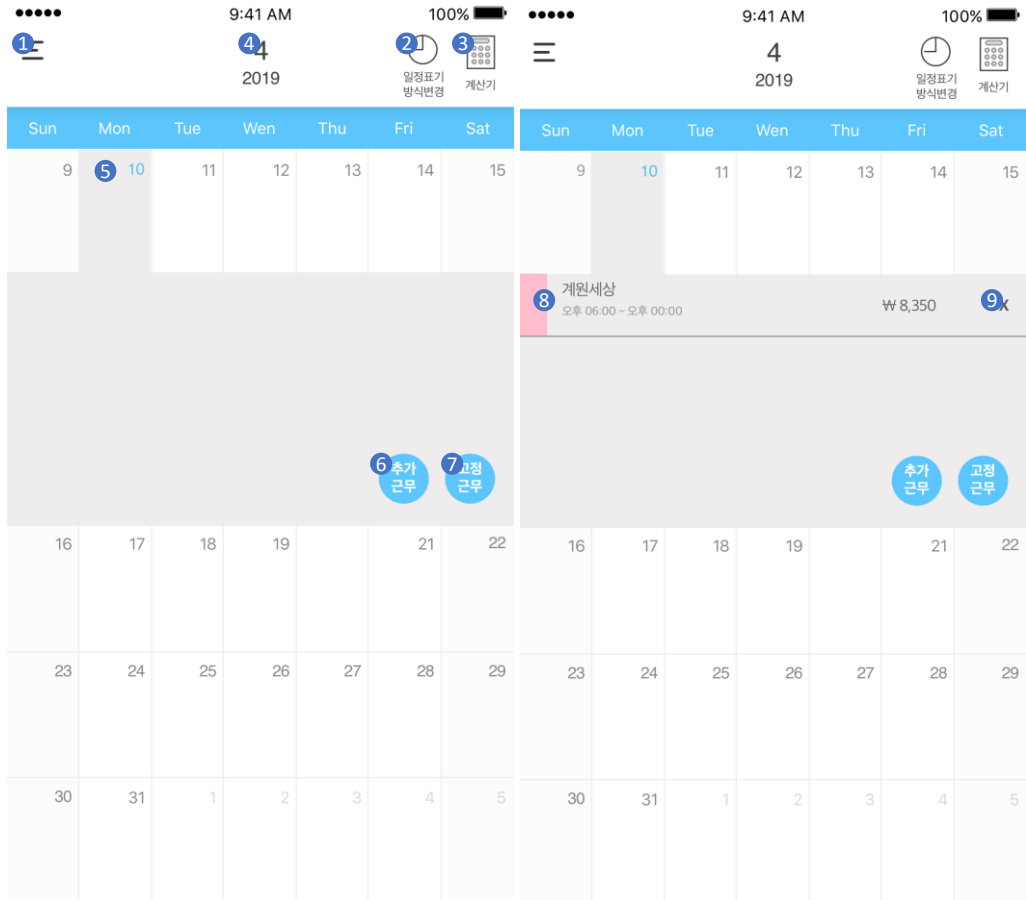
●●●●● 9:41 AM 100%

1 2 3 4

4
2019

일정표기 방식변경

계산기

| Sun | Mon | Tue | Wen | Thu | Fri | Sat |
|---|---|---|---|---|---|---|
| 9 | 5 10 | 11 | 12 | 13 | 14 | 15 |

6 추가 근무
7 고정 근무

| Sun | Mon | Tue | Wen | Thu | Fri | Sat |
|---|---|---|---|---|---|---|
| 16 | 17 | 18 | 19 | | 21 | 22 |
| 23 | 24 | 25 | 26 | 27 | 28 | 29 |
| 30 | 31 | 1 | 2 | 3 | 4 | 5 |

●●●●● 9:41 AM 100%

4
2019

일정표기 방식변경

계산기

| Sun | Mon | Tue | Wen | Thu | Fri | Sat |
|---|---|---|---|---|---|---|
| 9 | 10 | 11 | 12 | 13 | 14 | 15 |

8 계원세상
오후 06:00 ~ 오후 00:00
₩ 8,350
9 X

추가 근무
고정 근무

| Sun | Mon | Tue | Wen | Thu | Fri | Sat |
|---|---|---|---|---|---|---|
| 16 | 17 | 18 | 19 | | 21 | 22 |
| 23 | 24 | 25 | 26 | 27 | 28 | 29 |
| 30 | 31 | 1 | 2 | 3 | 4 | 5 |